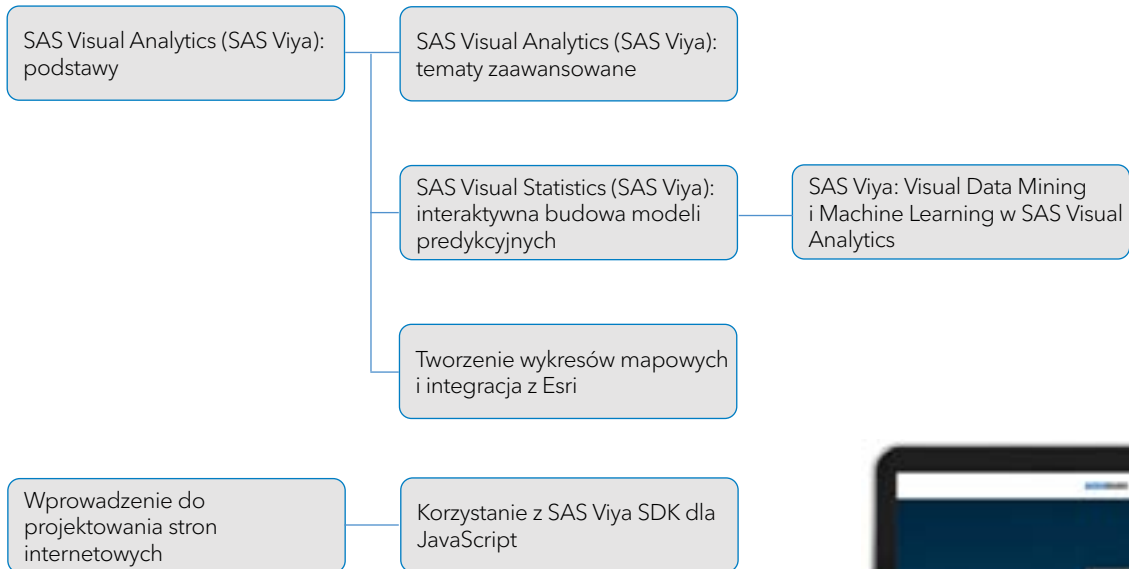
SAS Visual Analytics (SAS Viya): podstawy

SAS Visual Analytics (SAS Viya): tematy zaawansowane

SAS Visual Statistics (SAS Viya): interaktywna budowa modeli predykcyjnych

SAS Viya: Visual Data Mining i Machine Learning w SAS Visual Analytics

Tworzenie wykresów mapowych i integracja z Esri

Wprowadzenie do projektowania stron internetowych

Korzystanie z SAS Viya SDK dla JavaScript